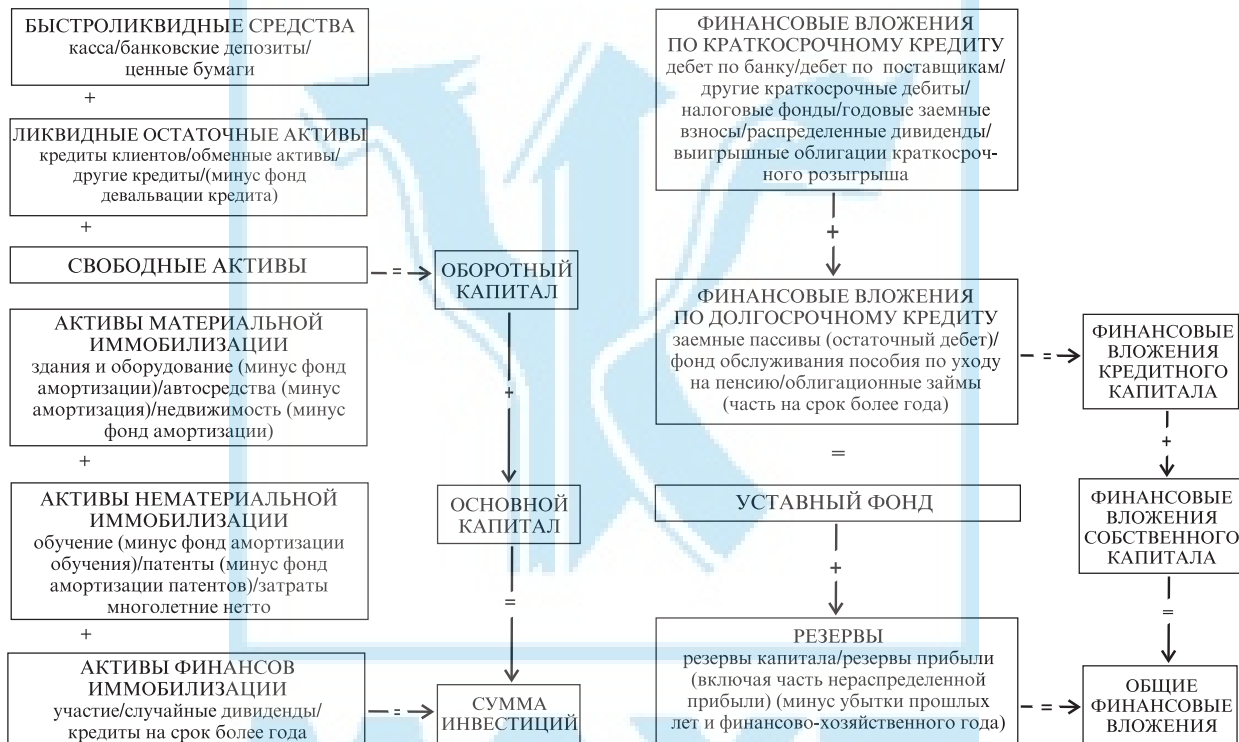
БЫСТРОЛИКВИДНЫЕ СРЕДСТВА
касса/банковские депозиты/ценные бумаги

+

ЛИКВИДНЫЕ ОСТАТОЧНЫЕ АКТИВЫ
кредиты клиентов/обменные активы/другие кредиты/(минус фонд девальвации кредита)

+

СВОБОДНЫЕ АКТИВЫ

=

ОБОРОТНЫЙ КАПИТАЛ

АКТИВЫ МАТЕРИАЛЬНОЙ ИММОБИЛИЗАЦИИ
здания и оборудование (минус фонд амортизации)/автосредства (минус амортизация)/недвижимость (минус фонд амортизации)

+

+

АКТИВЫ НЕМАТЕРИАЛЬНОЙ ИММОБИЛИЗАЦИИ
обучение (минус фонд амортизации обучения)/патенты (минус фонд амортизации патентов)/затраты многолетние нетто

ОСНОВНОЙ КАПИТАЛ

=

+

АКТИВЫ ФИНАНСОВ ИММОБИЛИЗАЦИИ
участие/случайные дивиденды/кредиты на срок более года

=

СУММА ИНВЕСТИЦИЙ

ФИНАНСОВЫЕ ВЛОЖЕНИЯ ПО КРАТКОСРОЧНОМУ КРЕДИТУ
дебет по банку/дебет по поставщикам/другие краткосрочные дебиты/налоговые фонды/годовые заемные взносы/распределенные дивиденды/выигрышные облигации краткосрочного розыгрыша

+

ФИНАНСОВЫЕ ВЛОЖЕНИЯ ПО ДОЛГОСРОЧНОМУ КРЕДИТУ
заемные пассивы (остаточный дебет)/фонд обслуживания пособия по уходу на пенсию/облигационные займы (часть на срок более года)

=

ФИНАНСОВЫЕ ВЛОЖЕНИЯ КРЕДИТНОГО КАПИТАЛА

=

УСТАВНЫЙ ФОНД

+

+

ФИНАНСОВЫЕ ВЛОЖЕНИЯ СОБСТВЕННОГО КАПИТАЛА

=

РЕЗЕРВЫ
резервы капитала/резервы прибыли (включая часть нераспределенной прибыли) (минус убытки прошлых лет и финансово-хозяйственного года)

=

ОБЩИЕ ФИНАНСОВЫЕ ВЛОЖЕНИЯ